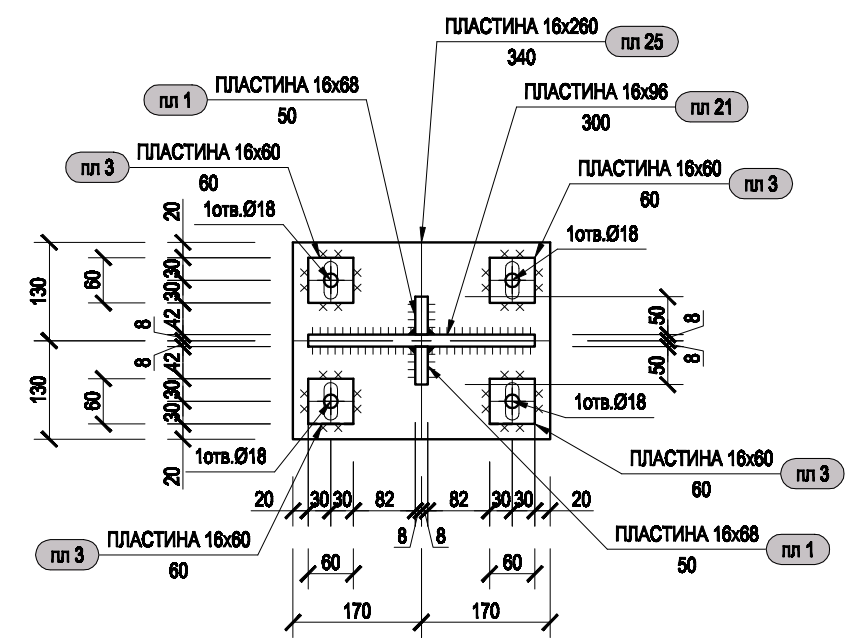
ПЛАСТИНА 16x260
пл 25
340
ПЛАСТИНА 16x68
пл 1
50
ПЛАСТИНА 16x96
пл 21
300
ПЛАСТИНА 16x60
пл 3
60
ПЛАСТИНА 16x60
пл 3
60
20
1отв.Ø18
1отв.Ø18
130
60
30
30
42
8
8
42
50
8
8
50
130
60
30
30
1отв.Ø18
1отв.Ø18
20
ПЛАСТИНА 16x60
пл 3
60
20
30
30
82
82
30
30
20
8
8
ПЛАСТИНА 16x68
пл 1
50
ПЛАСТИНА 16x60
пл 3
60
60
60
170
170